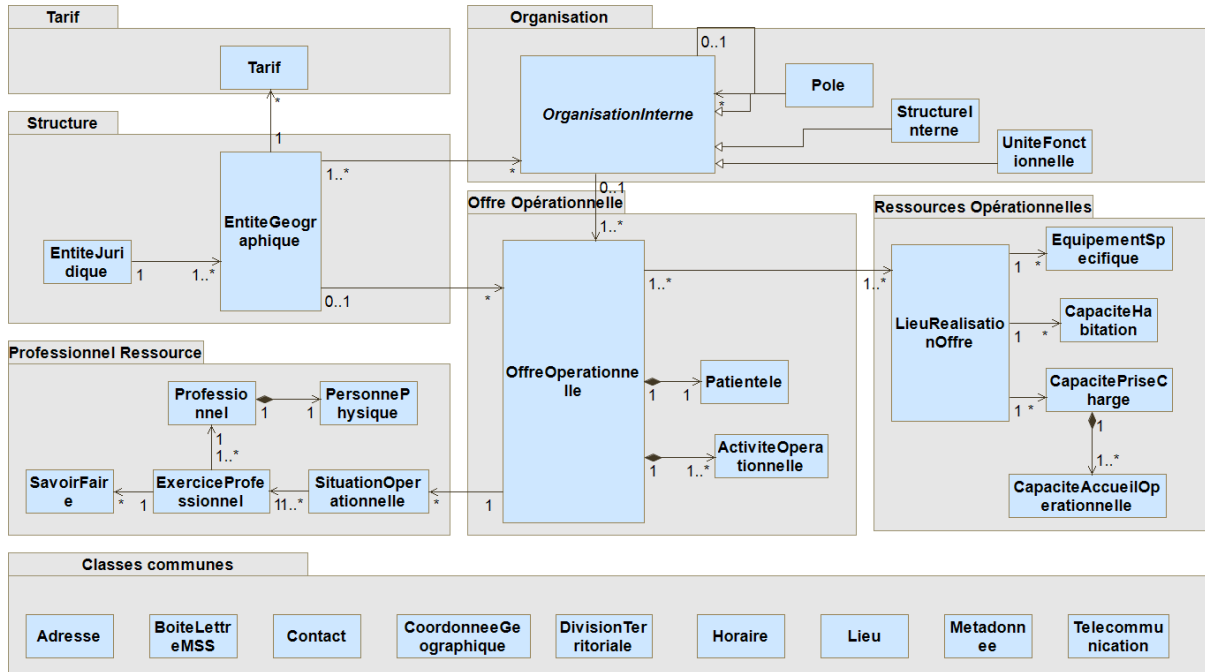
Tarif

Tarif

*

Structure

1

EntiteGeographique

1..*

*

EntiteJuridique

1

1..*

0..1

*

Organisation

0..1

OrganisationInterne

*

Pole

StructureInterne

UniteFonctionnelle

0..1

Offre Opérationnelle

1..*

OffreOperationnelle

1..*

1..*

1

1

Patientele

1

1..*

ActiviteOperationnelle

1

Ressources Opérationnelles

LieuRealisationOffre

1

*

EquipementSpecifique

1

*

CapaciteHabitation

1

*

CapacitePriseCharge

1

1..*

CapaciteAccueilOperationnelle

Professionnel Ressource

Professionnel

1

1

PersonnePhysique

1

1..*

SavoirFaire

*

1

ExerciceProfessionnel

11..*

SituationOperationnelle

*

Classes communes

Adresse

BoiteLettreMSS

Contact

CoordonneeGeographique

DivisionTerritoriale

Horaire

Lieu

Metadonnee

Telecommunication